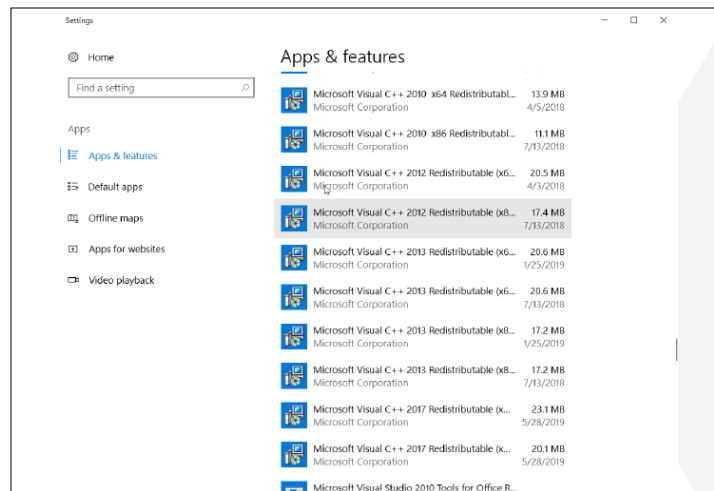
Settings

Home

Find a setting

Apps

Apps & features

Default apps

Offline maps

Apps for websites

Video playback

Apps & features

Microsoft Visual C++ 2010 x64 Redistributabl... 13.9 MB
Microsoft Corporation 4/5/2018

Microsoft Visual C++ 2010 x86 Redistributabl... 11.1 MB
Microsoft Corporation 7/13/2018

Microsoft Visual C++ 2012 Redistributable (x6... 20.5 MB
Microsoft Corporation 4/3/2018

Microsoft Visual C++ 2012 Redistributable (x8... 17.4 MB
Microsoft Corporation 7/13/2018

Microsoft Visual C++ 2013 Redistributable (x6... 20.6 MB
Microsoft Corporation 1/25/2019

Microsoft Visual C++ 2013 Redistributable (x6... 20.6 MB
Microsoft Corporation 7/13/2018

Microsoft Visual C++ 2013 Redistributable (x8... 17.2 MB
Microsoft Corporation 1/25/2019

Microsoft Visual C++ 2013 Redistributable (x8... 17.2 MB
Microsoft Corporation 7/13/2018

Microsoft Visual C++ 2017 Redistributable (x... 23.1 MB
Microsoft Corporation 5/28/2019

Microsoft Visual C++ 2017 Redistributable (x... 20.1 MB
Microsoft Corporation 5/28/2019

Microsoft Visual Studio 2010 Tools for Office R...